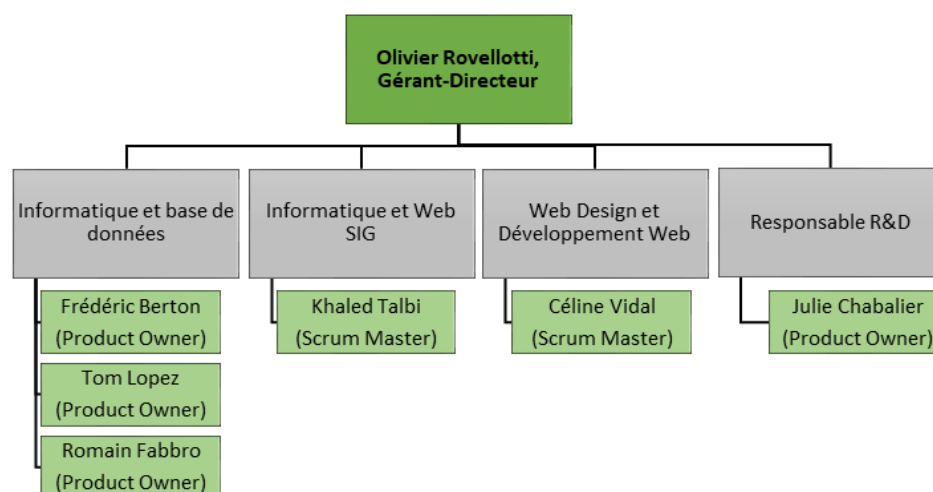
Olivier Rovellotti, Gérant-Directeur

Informatique et base de données

Frédéric Berton (Product Owner)

Tom Lopez (Product Owner)

Romain Fabbro (Product Owner)

Informatique et Web SIG

Khaled Talbi (Scrum Master)

Web Design et Développement Web

Céline Vidal (Scrum Master)

Responsable R&D

Julie Chabalier (Product Owner)